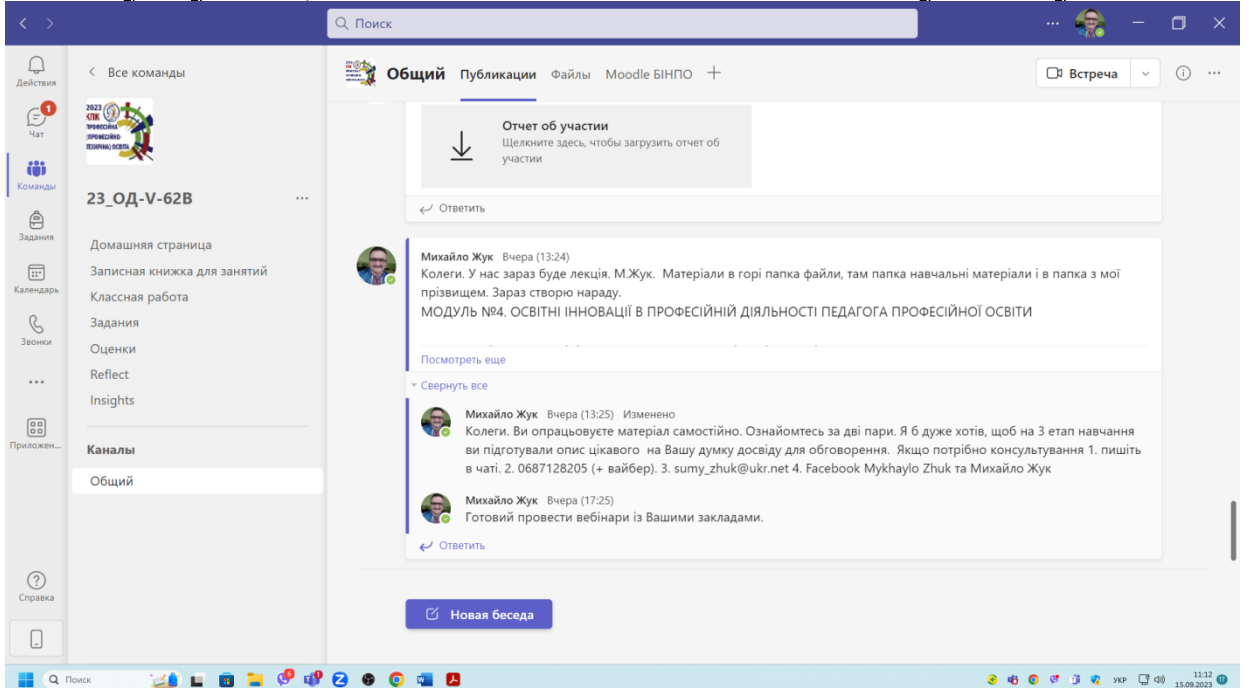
Поиск

Действия
Чат
Команды
Задания
Календарь
Звонки
...
Приложен...
Справка

Все команды

2023 КПК ПРОФЕСІЙНА (ПРОФЕСІЙНО-ТЕХНІЧНА) ОСВІТА

23_ОД-V-62В

Домашняя страница
Записная книжка для занятий
Классная работа
Задания
Оценки
Reflect
Insights

Каналы
Общий

Общий Публикации Файлы Moodle БІНПО +

Встреча

Отчет об участии
Щелкните здесь, чтобы загрузить отчет об участии

Ответить

Михайло Жук Вчера (13:24)
Колеги. У нас зараз буде лекція. М.Жук. Матеріали в горі папка файли, там папка навчальні матеріали і в папка з мої прізвищем. Зараз створю нараду.
МОДУЛЬ №4. ОСВІТНІ ІННОВАЦІЇ В ПРОФЕСІЙНІЙ ДІЯЛЬНОСТІ ПЕДАГОГА ПРОФЕСІЙНОЇ ОСВІТИ

Посмотреть еще

Свернуть все

Михайло Жук Вчера (13:25) Изменено
Колеги. Ви опрацьовуєте матеріал самостійно. Ознайомтесь за дві пари. Я б дуже хотів, щоб на 3 етап навчання ви підготували опис цікавого на Вашу думку досвіду для обговорення. Якщо потрібно консультування 1. пишіть в чаті. 2. 0687128205 (+ вайбер). 3. sumy_zhuk@ukr.net 4. Facebook Mykhaylo Zhuk та Михайло Жук

Михайло Жук Вчера (17:25)
Готовий провести вебінари із Вашими закладами.

Ответить

Новая беседа

Поиск

УКР 11:12 15.09.2023